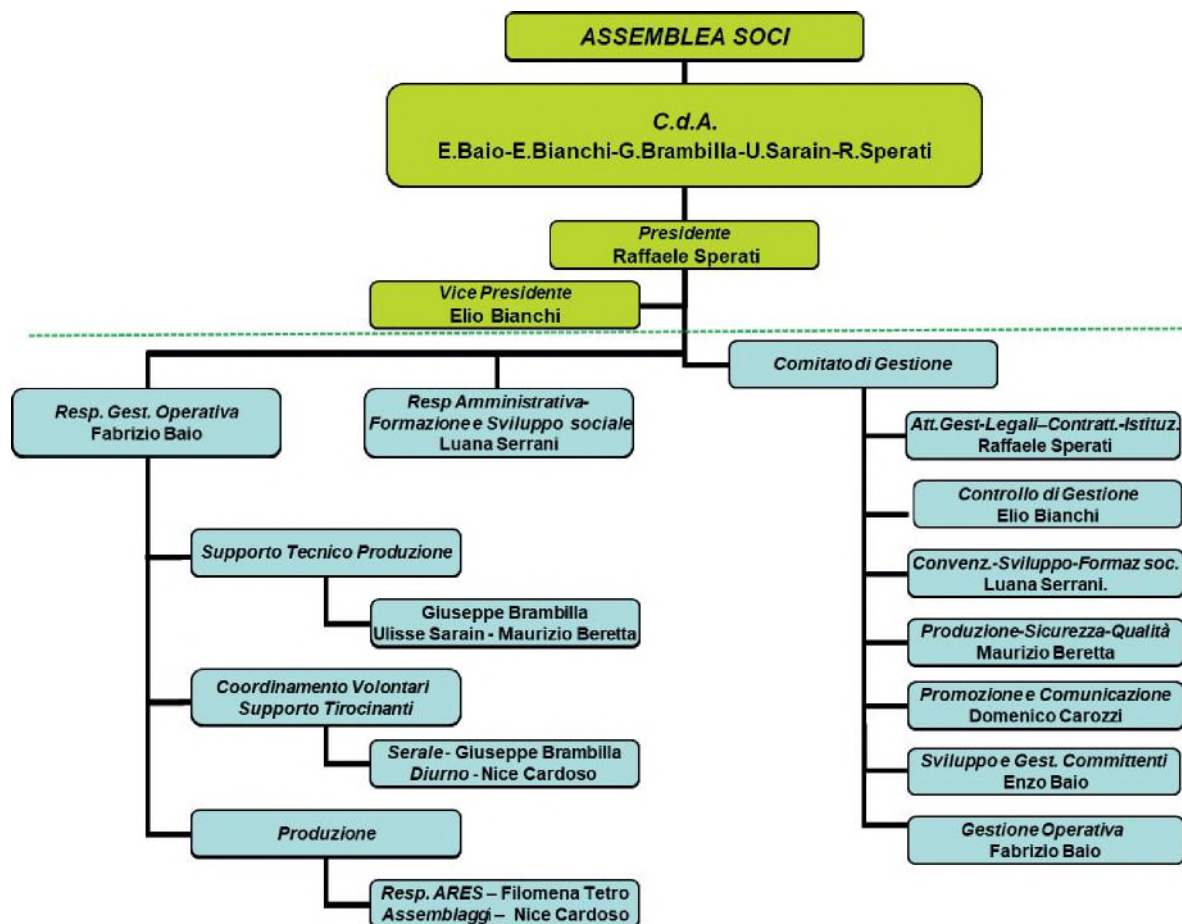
ASSEMBLEA SOCI

C.d.A.
E.Baio-E.Bianchi-G.Brambilla-U.Sarain-R.Sperati

Presidente
Raffaele Sperati

Vice Presidente
Elio Bianchi

Resp. Gest. Operativa
Fabrizio Baio

Resp Amministrativa-Formazione e Sviluppo sociale
Luana Serrani

Comitato di Gestione

Att.Gest-Legali–Contratt.-Istituz.
Raffaele Sperati

Controllo di Gestione
Elio Bianchi

Convenz.-Sviluppo-Formaz soc.
Luana Serrani.

Produzione-Sicurezza-Qualità
Maurizio Beretta

Promozione e Comunicazione
Domenico Carozzi

Sviluppo e Gest. Committenti
Enzo Baio

Gestione Operativa
Fabrizio Baio

Supporto Tecnico Produzione

Giuseppe Brambilla
Ulisse Sarain - Maurizio Beretta

Coordinamento Volontari
Supporto Tirocinanti

Serale - Giuseppe Brambilla
Diurno - Nice Cardoso

Produzione

Resp. ARES – Filomena Tetro
Assemblaggi – Nice Cardoso